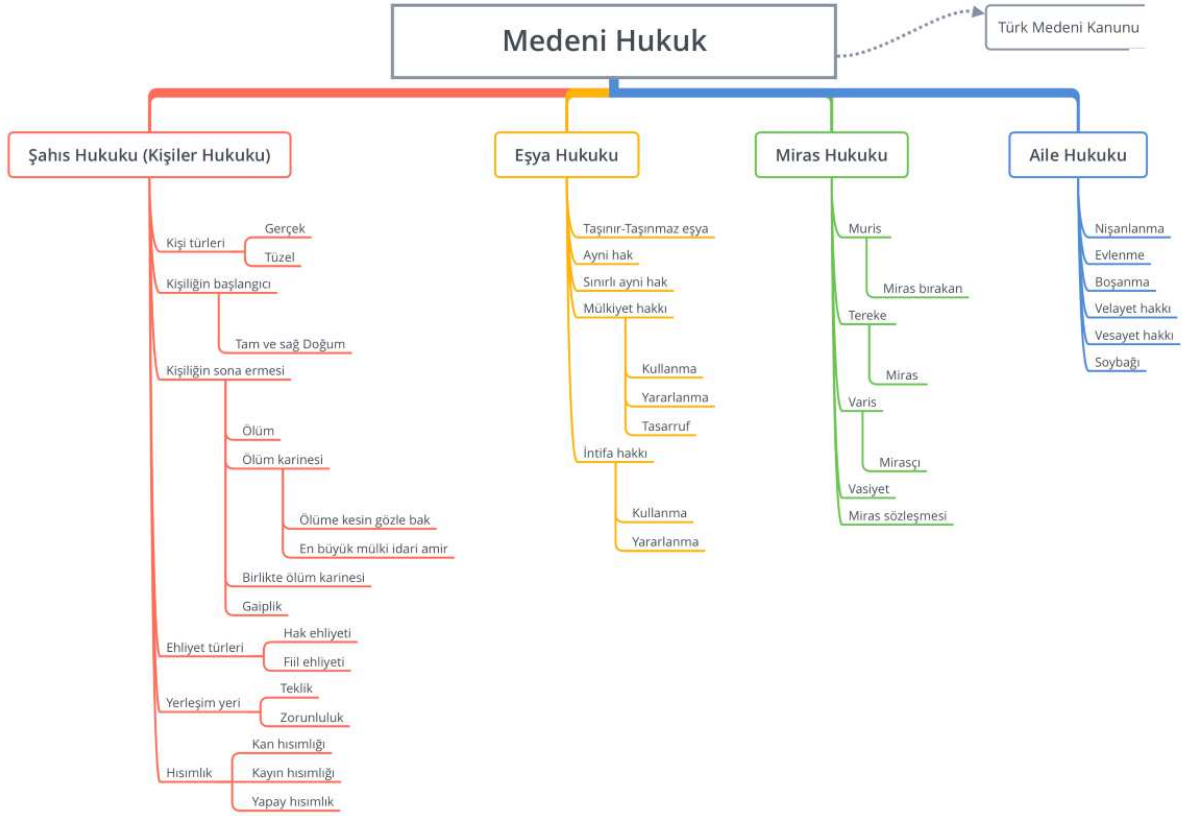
Medeni Hukuk

Türk Medeni Kanunu

Şahıs Hukuku (Kişiler Hukuku)

Kişi türleri
Gerçek
Tüzel
Kişiliğin başlangıcı
Tam ve sağ Doğum
Kişiliğin sona ermesi
Ölüm
Ölüm karinesi
Ölüme kesin gözle bak
En büyük mülki idari amir
Birlikte ölüm karinesi
Gaiplik
Ehliyet türleri
Hak ehliyeti
Fiil ehliyeti
Yerleşim yeri
Teklik
Zorunluluk
Hısımlık
Kan hısımlığı
Kayın hısımlığı
Yapay hısımlık

Eşya Hukuku

Taşınır-Taşınmaz eşya
Ayni hak
Sınırlı ayni hak
Mülkiyet hakkı
Kullanma
Yararlanma
Tasarruf
İntifa hakkı
Kullanma
Yararlanma

Miras Hukuku

Muris
Miras bırakan
Tereke
Miras
Varis
Mirasçı
Vasiyet
Miras sözleşmesi

Aile Hukuku

Nişanlanma
Evlenme
Boşanma
Velayet hakkı
Vesayet hakkı
Soybağı